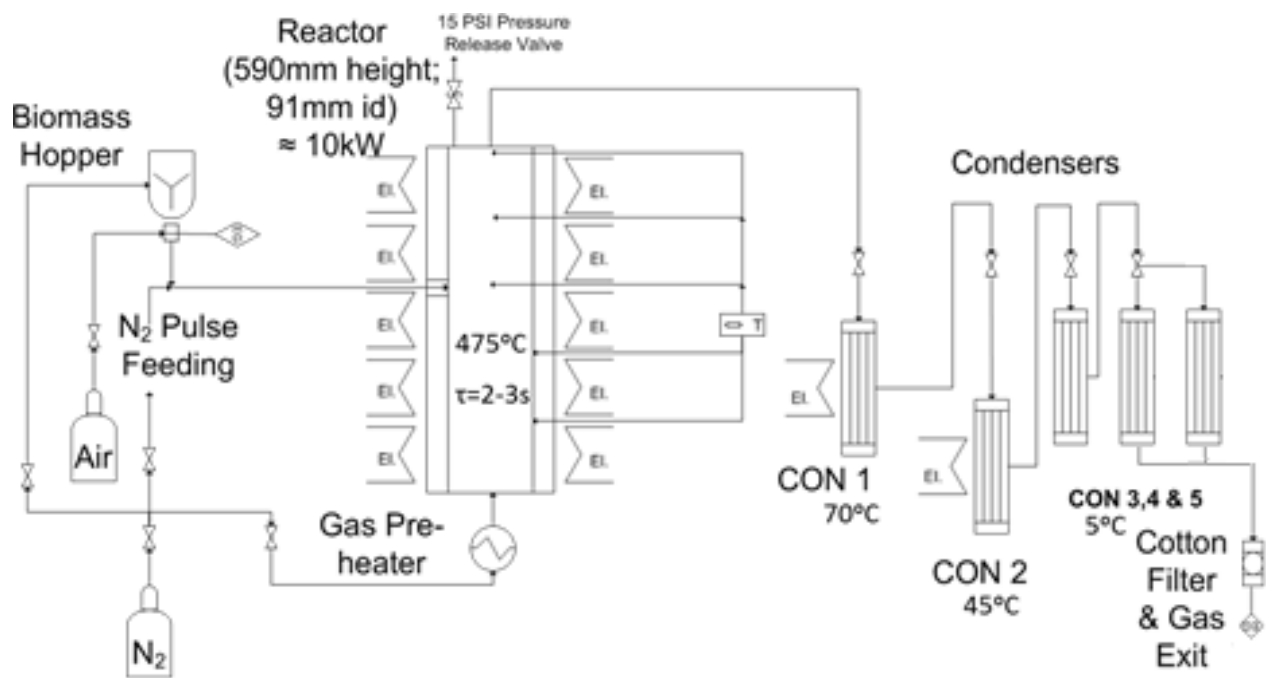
15 PSI Pressure Release Valve

Reactor (590mm height; 91mm id) ≈ 10kW

Biomass Hopper

Condensers

El.
El.
El.
El.
El.
El.
El.
El.
El.
El.

T

$N_2$ Pulse Feeding

475ºC

τ=2-3s

Air

El.

CON 1
70ºC

El.

CON 2
45ºC

CON 3,4 & 5
5ºC

Gas Preheater

Cotton Filter & Gas Exit

$N_2$